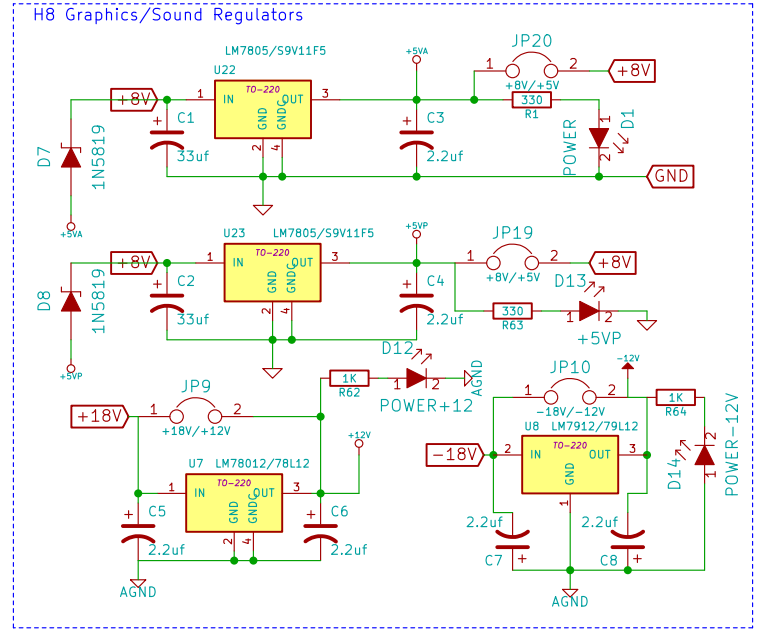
H8 Graphics/Sound Regulators

LM7805/S9V11F5
U22
TO-220
IN OUT
GND GNDC
1 3 2 4
+8V
C1
33uf
D7
1N5819
+5VA
+5VA
C3
2.2uf
JP20
1 2
+8V/+5V
+8V
330
R1
POWER
D1
GND

U23 LM7805/S9V11F5
TO-220
IN OUT
GND GNDC
1 3 2 4
+8V
C2
33uf
D8
1N5819
+5VP
+5VP
C4
2.2uf
JP19
1 2
+8V/+5V
+8V
D13
330
R63
1 2
+5VP

JP9
+18V
1 2
+18V/+12V
1K
R62
D12
1 2
POWER+12
AGND
+12V
U7 LM78012/78L12
TO-220
IN OUT
GND GNDC
1 3 2 4
C5
2.2uf
C6
2.2uf
AGND

JP10
-12V
1 2
-18V/-12V
1K
R64
POWER-12V
U8 LM7912/79L12
TO-220
IN OUT
GND
2 3 1
-18V
D14
2 1
2.2uf
C7
2.2uf
C8
AGND